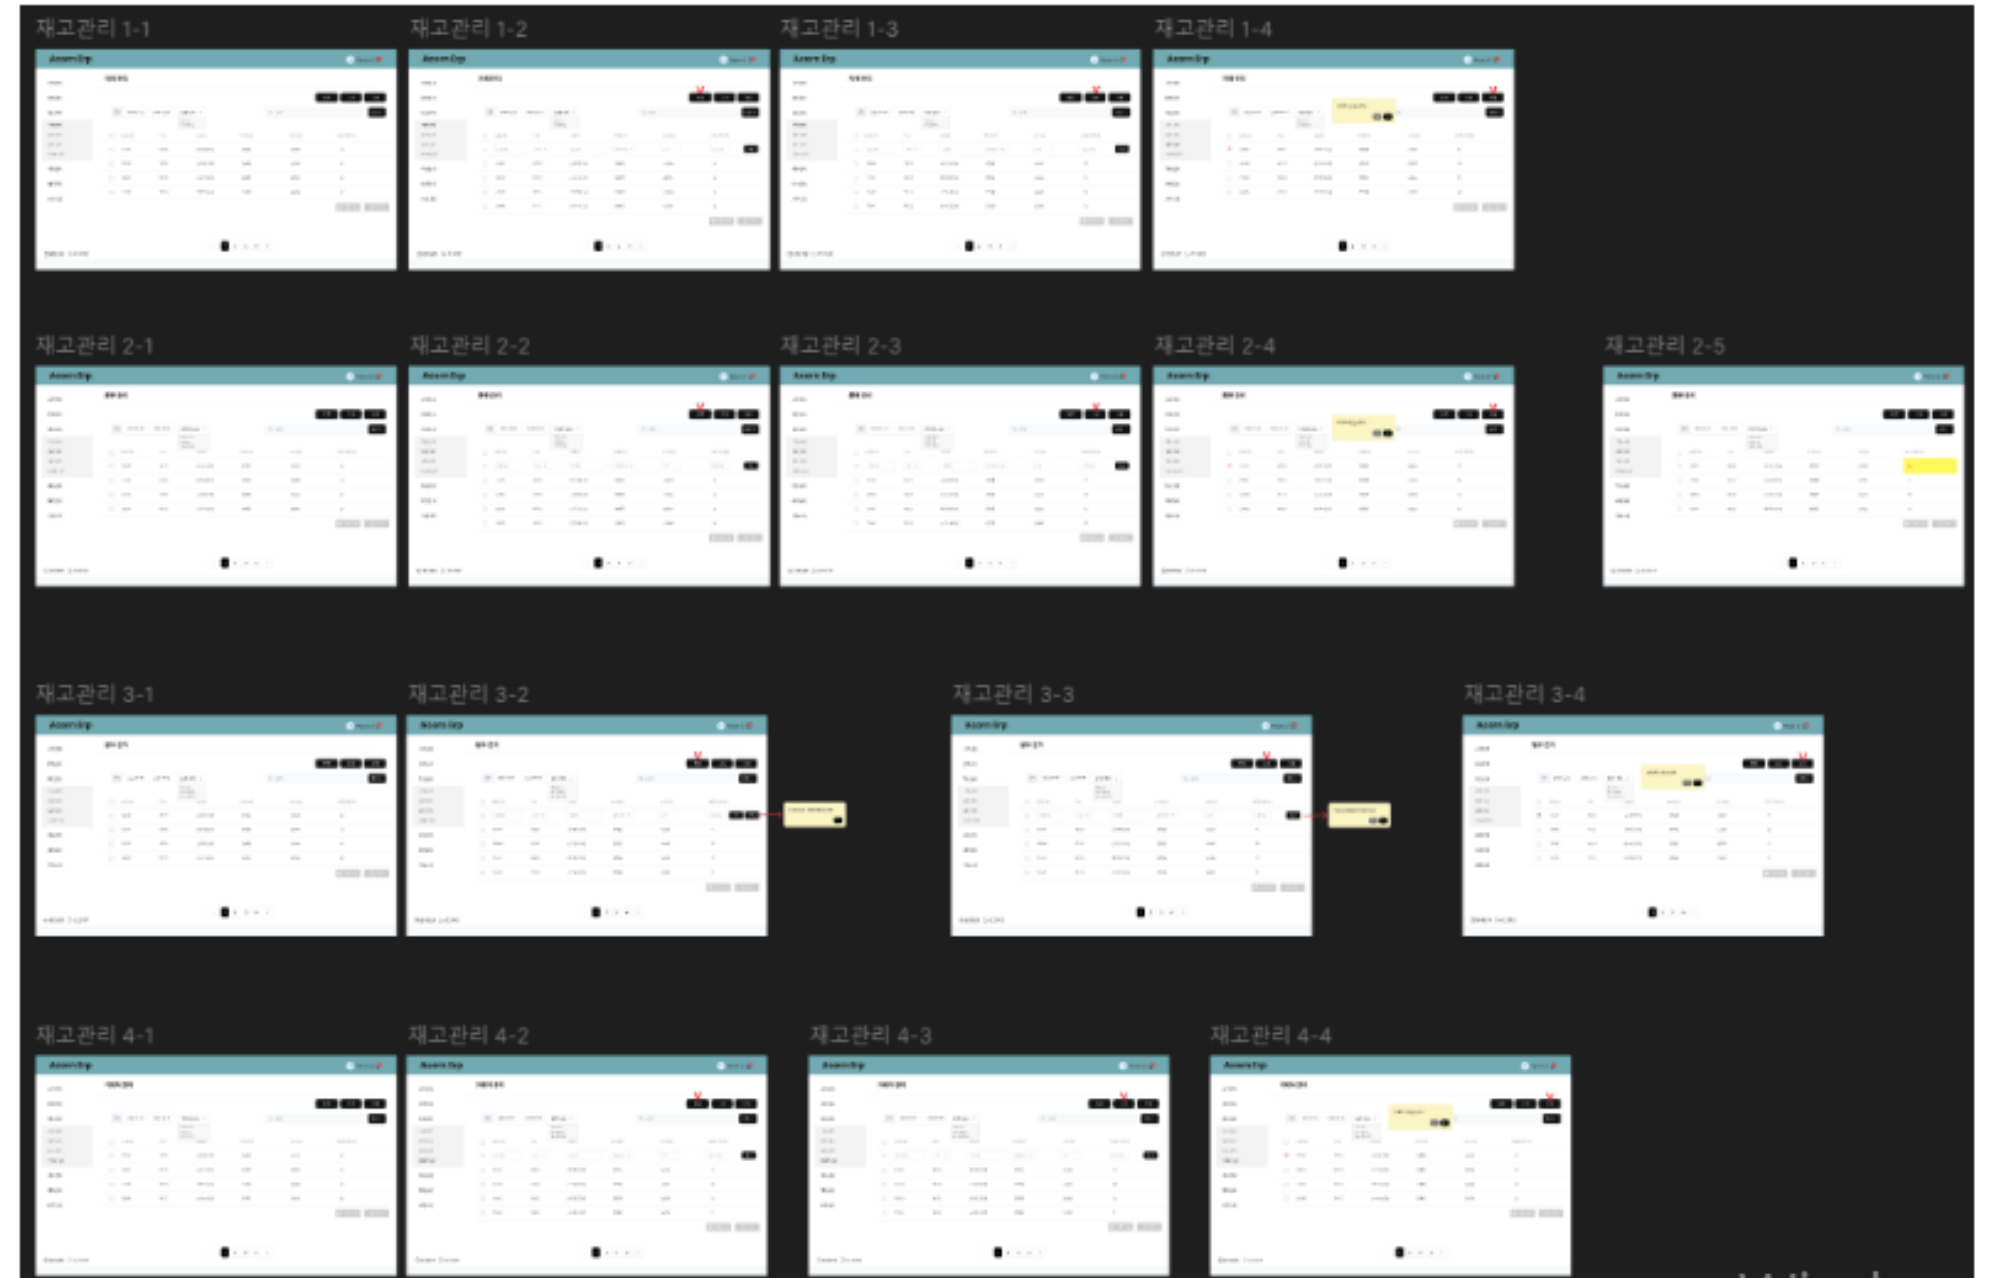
재고관리 1-1
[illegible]

재고관리 1-2
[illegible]

재고관리 1-3
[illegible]

재고관리 1-4
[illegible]

재고관리 2-1
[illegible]

재고관리 2-2
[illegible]

재고관리 2-3
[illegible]

재고관리 2-4
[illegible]

재고관리 2-5
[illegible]

재고관리 3-1
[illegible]

재고관리 3-2
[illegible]

재고관리 3-3
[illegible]

재고관리 3-4
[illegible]

재고관리 4-1
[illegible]

재고관리 4-2
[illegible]

재고관리 4-3
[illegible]

재고관리 4-4
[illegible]